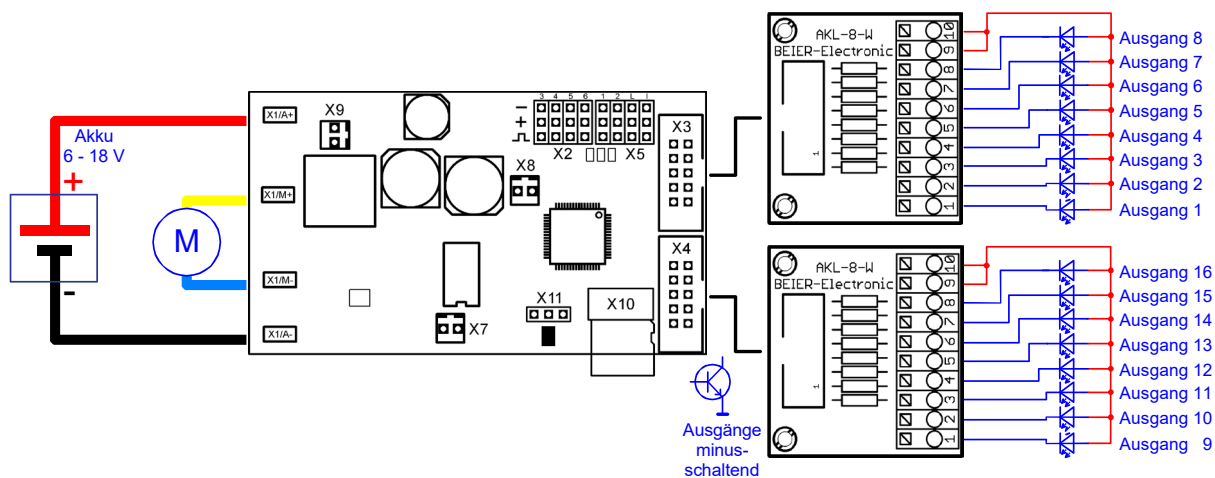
Akku
6 - 18 V
+
-
M
X1/A+
X1/M+
X1/M-
X1/A-
X9
X8
X7
X11
X10
3 4 5 6 1 2 L I
X2 X5
X3
X4
AKL-8-W
BEIER-Electronic
10
9
8
7
6
5
4
3
2
1
AKL-8-W
BEIER-Electronic
10
9
8
7
6
5
4
3
2
1
Ausgang 8
Ausgang 7
Ausgang 6
Ausgang 5
Ausgang 4
Ausgang 3
Ausgang 2
Ausgang 1
Ausgang 16
Ausgang 15
Ausgang 14
Ausgang 13
Ausgang 12
Ausgang 11
Ausgang 10
Ausgang 9
Ausgänge minus-schaltend